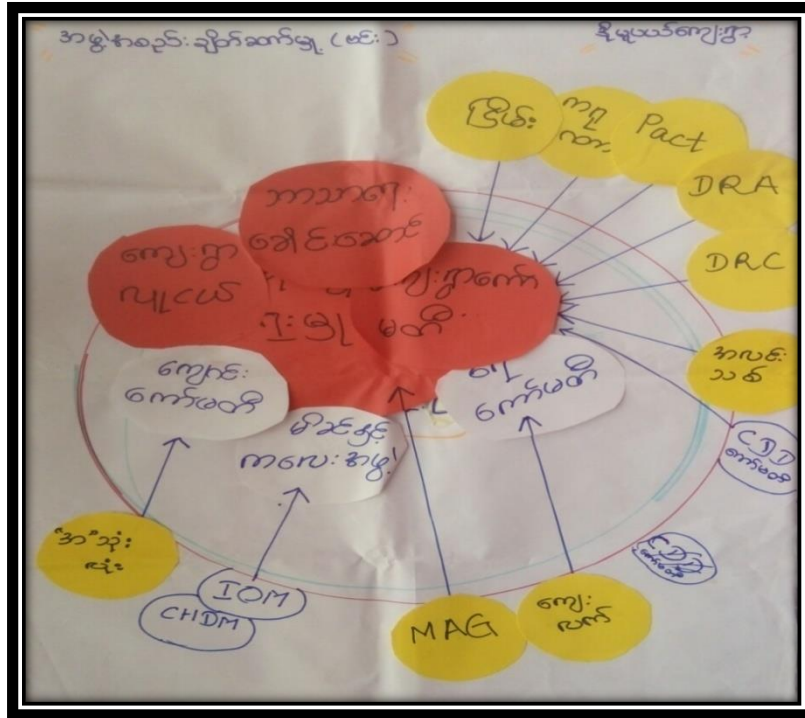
အဖွဲ့အစည်းချိတ်ဆက်မှု (ဗင်း)

ဒို့မှုပယ်ကျေးရွာ

ပြည်သူ့

ကျ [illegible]

Pact

DRA

DRC

အလင်းသစ်

CDD ကော်မတီ

CDD ကော်မတီ

ဘာသာရေး ခေါင်းဆောင်

ကျေးရွာ လူငယ်

ကျေးရွာကော်မတီ

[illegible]

ကျောင်းကော်မတီ

မိခင်နှင့် ကလေးအဖွဲ့

ကော်မတီ

အဘိဓမ္မာ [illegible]

IOM

CHDM

MAG

ကျေးဆက်